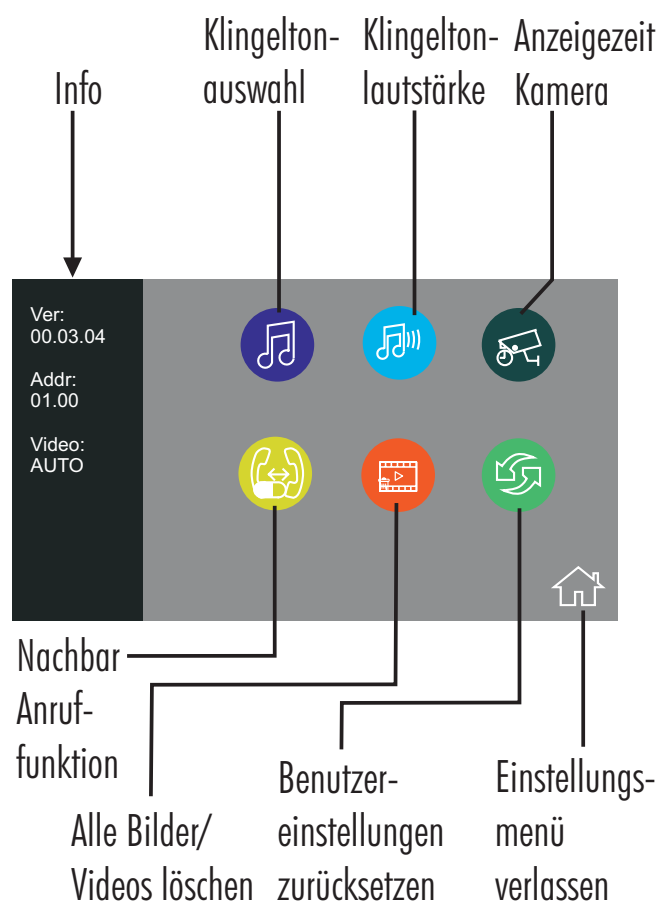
Info

Klingelton-
auswahl

Klingelton-
lautstärke

Anzeigezeit
Kamera

Ver:
00.03.04

Addr:
01.00

Video:
AUTO

Nachbar
Anruf-
funktion

Alle Bilder/
Videos löschen

Benutzer-
einstellungen
zurücksetzen

Einstellungs-
menü
verlassen